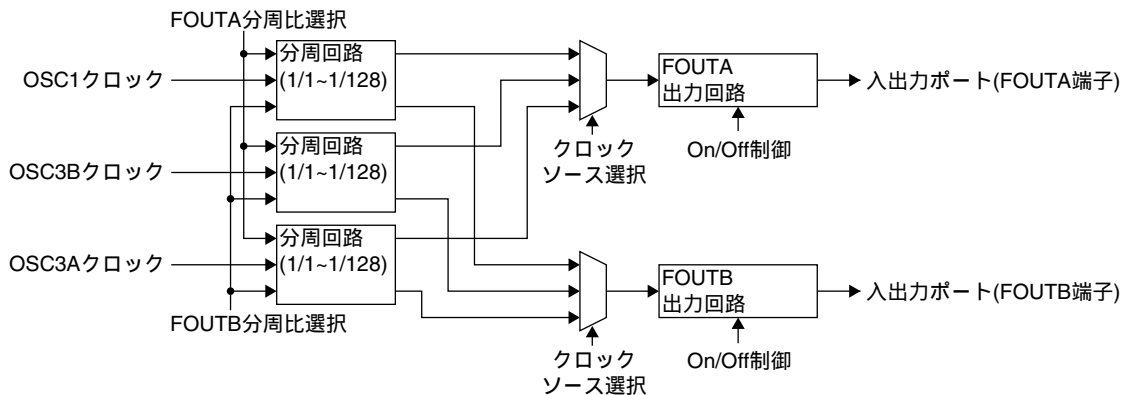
FOUTA分周比選択

OSC1クロック

分周回路
(1/1~1/128)

OSC3Bクロック

分周回路
(1/1~1/128)

OSC3Aクロック

分周回路
(1/1~1/128)

FOUTB分周比選択

クロック
ソース選択

FOUTA
出力回路

On/Off制御

入出力ポート(FOUTA端子)

クロック
ソース選択

FOUTB
出力回路

On/Off制御

入出力ポート(FOUTB端子)